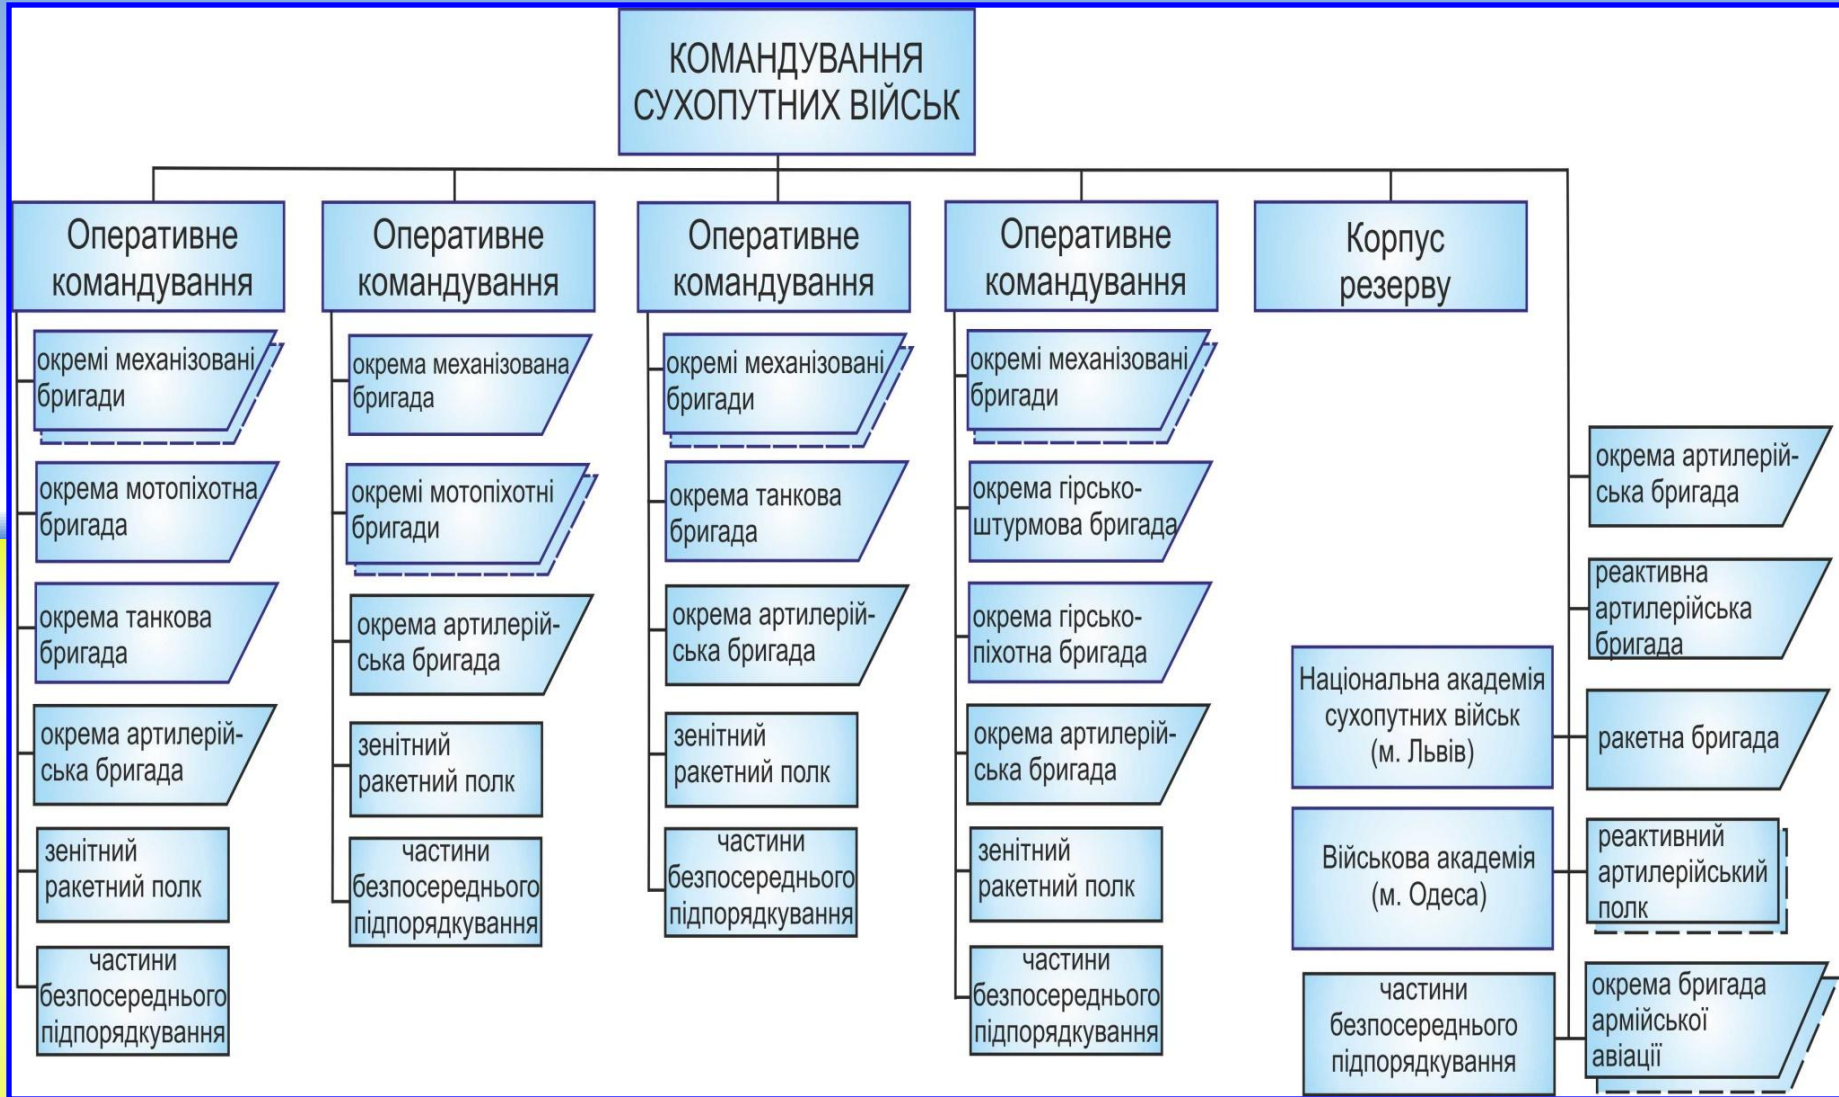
КОМАНДУВАННЯ СУХОПУТНИХ ВІЙСЬК

Оперативне командування

окремі механізовані бригади

окрема мотопіхотна бригада

окрема танкова бригада

окрема артилерійська бригада

зенітний ракетний полк

частини безпосереднього підпорядкування

Оперативне командування

окрема механізована бригада

окремі мотопіхотні бригади

окрема артилерійська бригада

зенітний ракетний полк

частини безпосереднього підпорядкування

Оперативне командування

окремі механізовані бригади

окрема танкова бригада

окрема артилерійська бригада

зенітний ракетний полк

частини безпосереднього підпорядкування

Оперативне командування

окремі механізовані бригади

окрема гірсько-штурмова бригада

окрема гірсько-піхотна бригада

окрема артилерійська бригада

зенітний ракетний полк

частини безпосереднього підпорядкування

Корпус резерву

Національна академія сухопутних військ (м. Львів)

Військова академія (м. Одеса)

частини безпосереднього підпорядкування

окрема артилерійська бригада

реактивна артилерійська бригада

ракетна бригада

реактивний артилерійський полк

окрема бригада армійської авіації